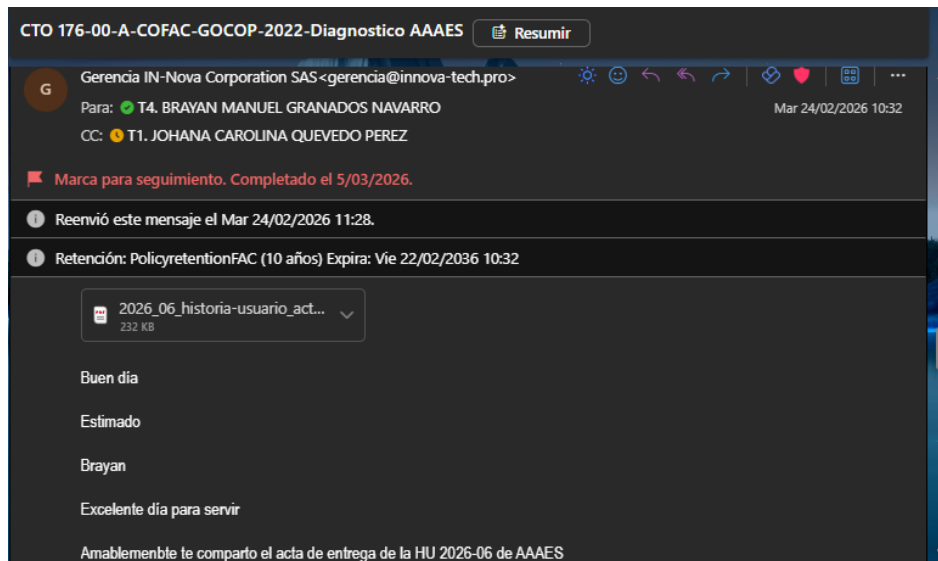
CTO 176-00-A-COFAC-GOCOP-2022-Diagnostico AAAES Resumir

G

Gerencia IN-Nova Corporation SAS<gerencia@innova-tech.pro>

Para: T4. BRAYAN MANUEL GRANADOS NAVARRO

Mar 24/02/2026 10:32

CC: T1. JOHANA CAROLINA QUEVEDO PEREZ

Marca para seguimiento. Completado el 5/03/2026.

Reenvió este mensaje el Mar 24/02/2026 11:28.

Retención: PolicyretentionFAC (10 años) Expira: Vie 22/02/2036 10:32

2026_06_historia-usuario_act...
232 KB

Buen día

Estimado

Brayan

Excelente día para servir

Amablemenbte te comparto el acta de entrega de la HU 2026-06 de AAAES